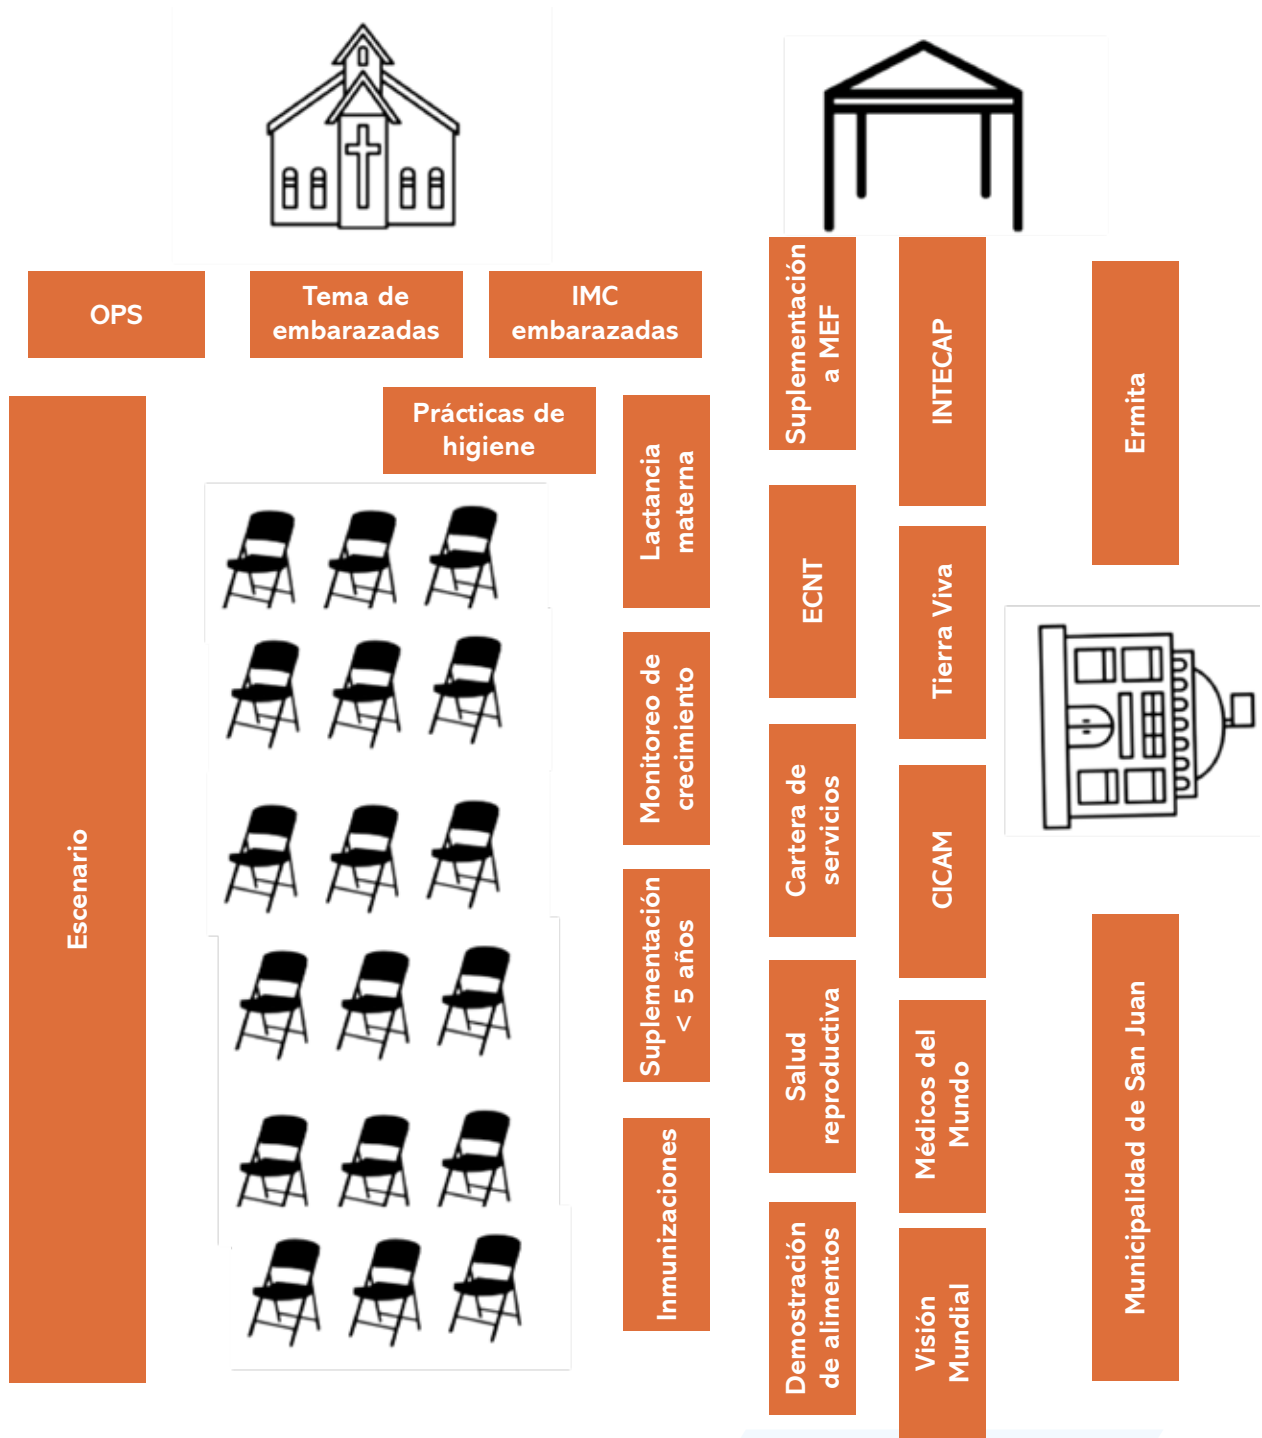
OPS

Tema de embarazadas

IMC embarazadas

Suplementación a MEF

INTECAP

Ermita

Escenario

Prácticas de higiene

Lactancia materna

ECNT

Tierra Viva

Monitoreo de crecimiento

Cartera de servicios

CICAM

Suplementación < 5 años

Salud reproductiva

Médicos del Mundo

Municipalidad de San Juan

Inmunizaciones

Demostración de alimentos

Visión Mundial